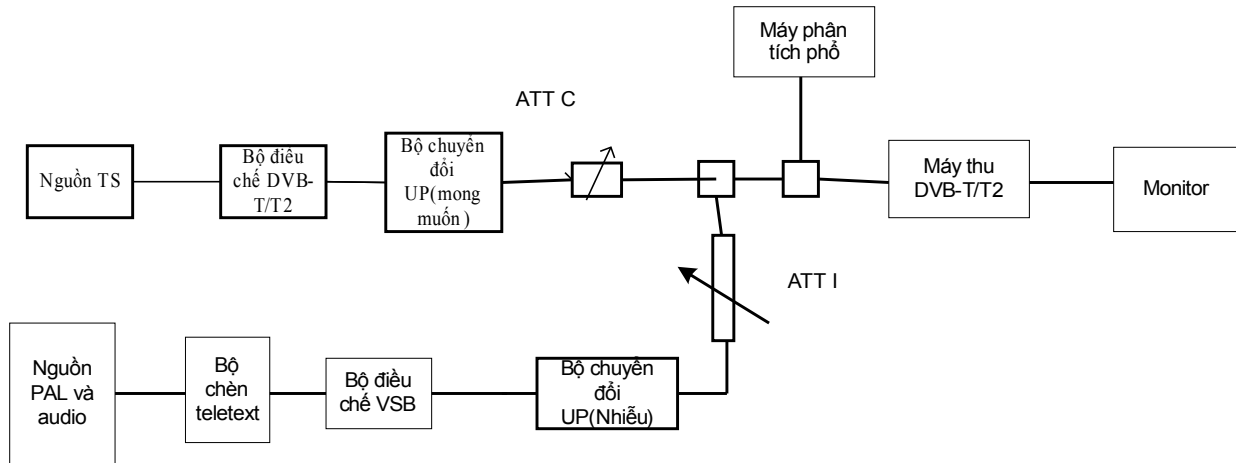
Máy phân tích phổ

ATT C

Nguồn TS

Bộ điều chế DVB-T/T2

Bộ chuyển đổi UP(mong muốn )

Máy thu DVB-T/T2

Monitor

ATT I

Nguồn PAL và audio

Bộ chèn teletext

Bộ điều chế VSB

Bộ chuyển đổi UP(Nhiễu)